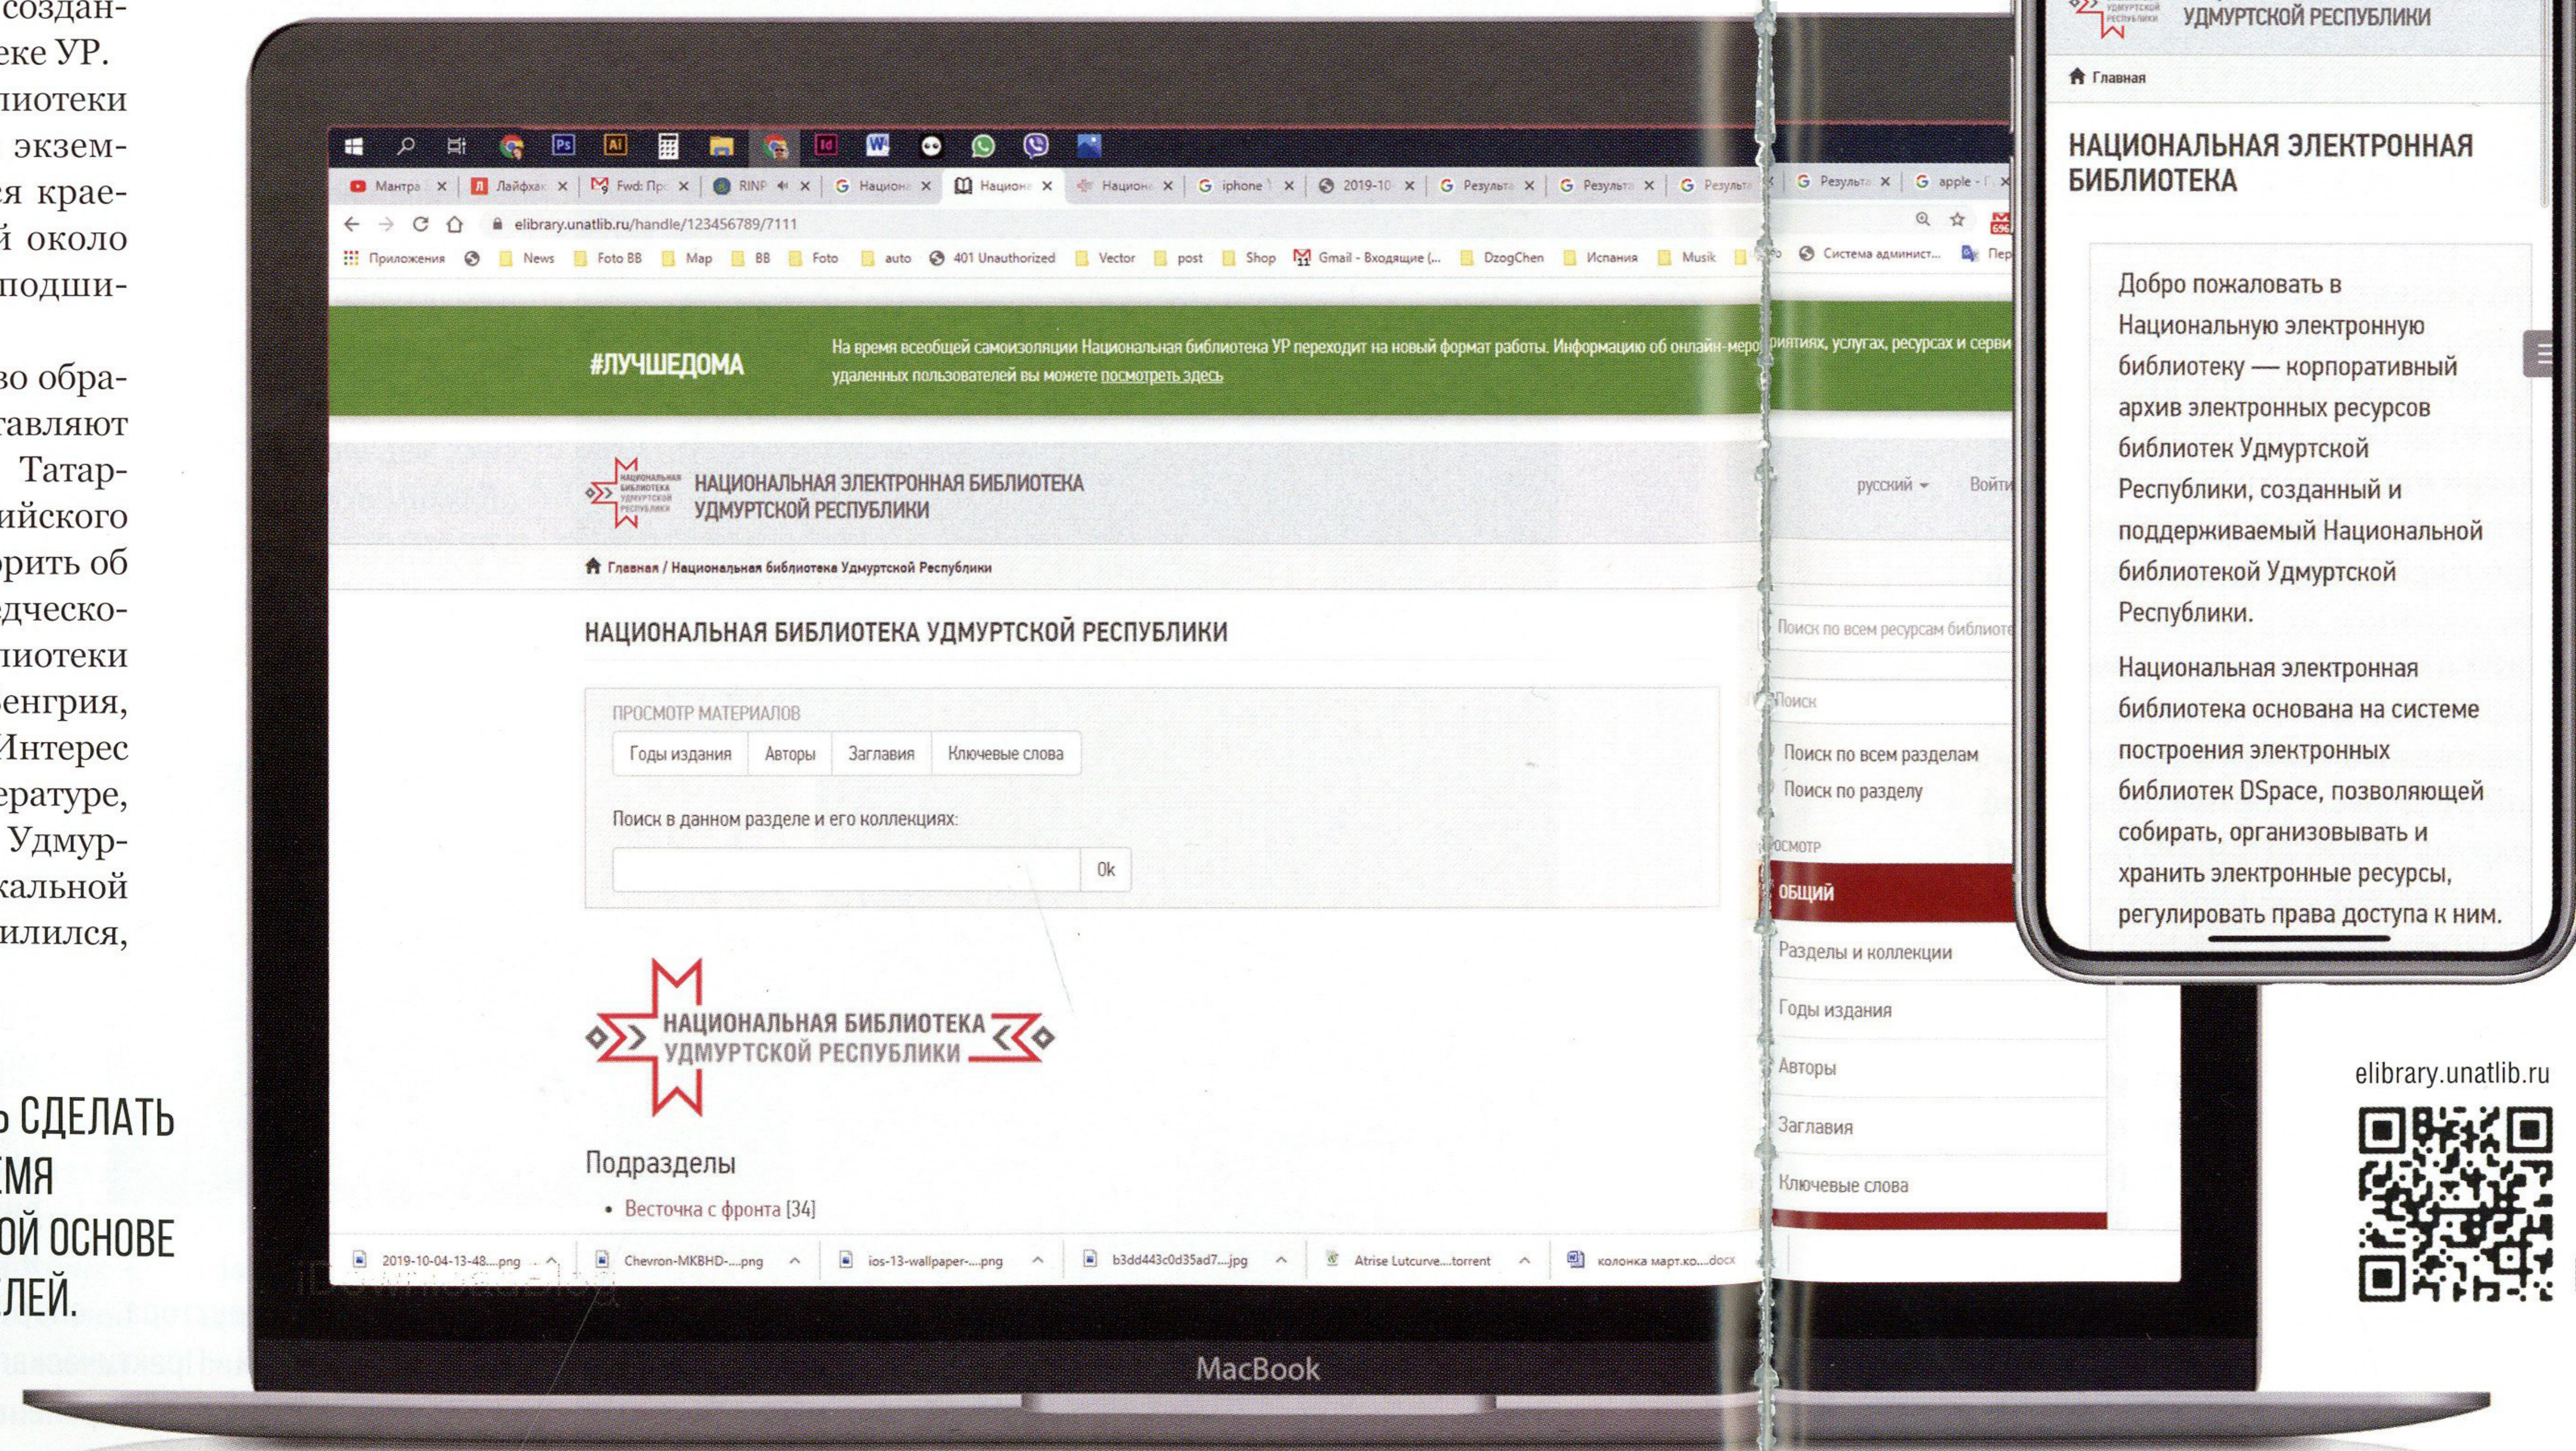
создан-
еке УР.
лиотеки
экзем-
я крае-
й около
подши-

во обра-
тавляют
Татар-
ийского
рить об
дческо-
лиотеки
енгрия,
Интерес
ературе,
Удмур-
кальной
илился,

Ь СДЕЛАТЬ
ЕМЯ
ОЙ ОСНОВЕ
ЛЕЙ.

Мантра | Лайфхак | Fwd: Пр | RINP | Национ | Национ | Национ | iphone | 2019-10 | Результ | Результ | Результ | Результ | apple

elibrary.unatlib.ru/handle/123456789/7111

Приложения | News | Foto BB | Map | BB | Foto | auto | 401 Unauthorized | Vector | post | Shop | Gmail - Входящие (... | DzogChen | Испания | Musik | Система админист... | Пер

#ЛУЧШЕДОМА

На время всеобщей самоизоляции Национальная библиотека УР переходит на новый формат работы. Информацию об онлайн-мероприятиях, услугах, ресурсах и серви удаленных пользователей вы можете посмотреть здесь

НАЦИОНАЛЬНАЯ ЭЛЕКТРОННАЯ БИБЛИОТЕКА УДМУРТСКОЙ РЕСПУБЛИКИ

русский | Войти

Главная / Национальная библиотека Удмуртской Республики

НАЦИОНАЛЬНАЯ БИБЛИОТЕКА УДМУРТСКОЙ РЕСПУБЛИКИ

ПРОСМОТР МАТЕРИАЛОВ

Годы издания | Авторы | Заглавия | Ключевые слова

Поиск в данном разделе и его коллекциях:

Ok

НАЦИОНАЛЬНАЯ БИБЛИОТЕКА УДМУРТСКОЙ РЕСПУБЛИКИ

Подразделы

• Весточка с фронта [34]

Поиск по всем ресурсам библиоте

Поиск

Поиск по всем разделам
Поиск по разделу

осмотр

ОБЩИЙ

Разделы и коллекции
Годы издания
Авторы
Заглавия
Ключевые слова

2019-10-04-13-48....png | Chevron-MKBHD-....png | ios-13-wallpaper-....png | b3dd443c0d35ad7....jpg | Atrise Lutcurve....torrent | колонка март.ко....docx

MacBook

УДМУРТСКОЙ РЕСПУБЛИКИ

Главная

НАЦИОНАЛЬНАЯ ЭЛЕКТРОННАЯ БИБЛИОТЕКА

Добро пожаловать в Национальную электронную библиотеку — корпоративный архив электронных ресурсов библиотек Удмуртской Республики, созданный и поддерживаемый Национальной библиотекой Удмуртской Республики.

Национальная электронная библиотека основана на системе построения электронных библиотек DSpace, позволяющей собирать, организовывать и хранить электронные ресурсы, регулировать права доступа к ним.

elibrary.unatlib.ru